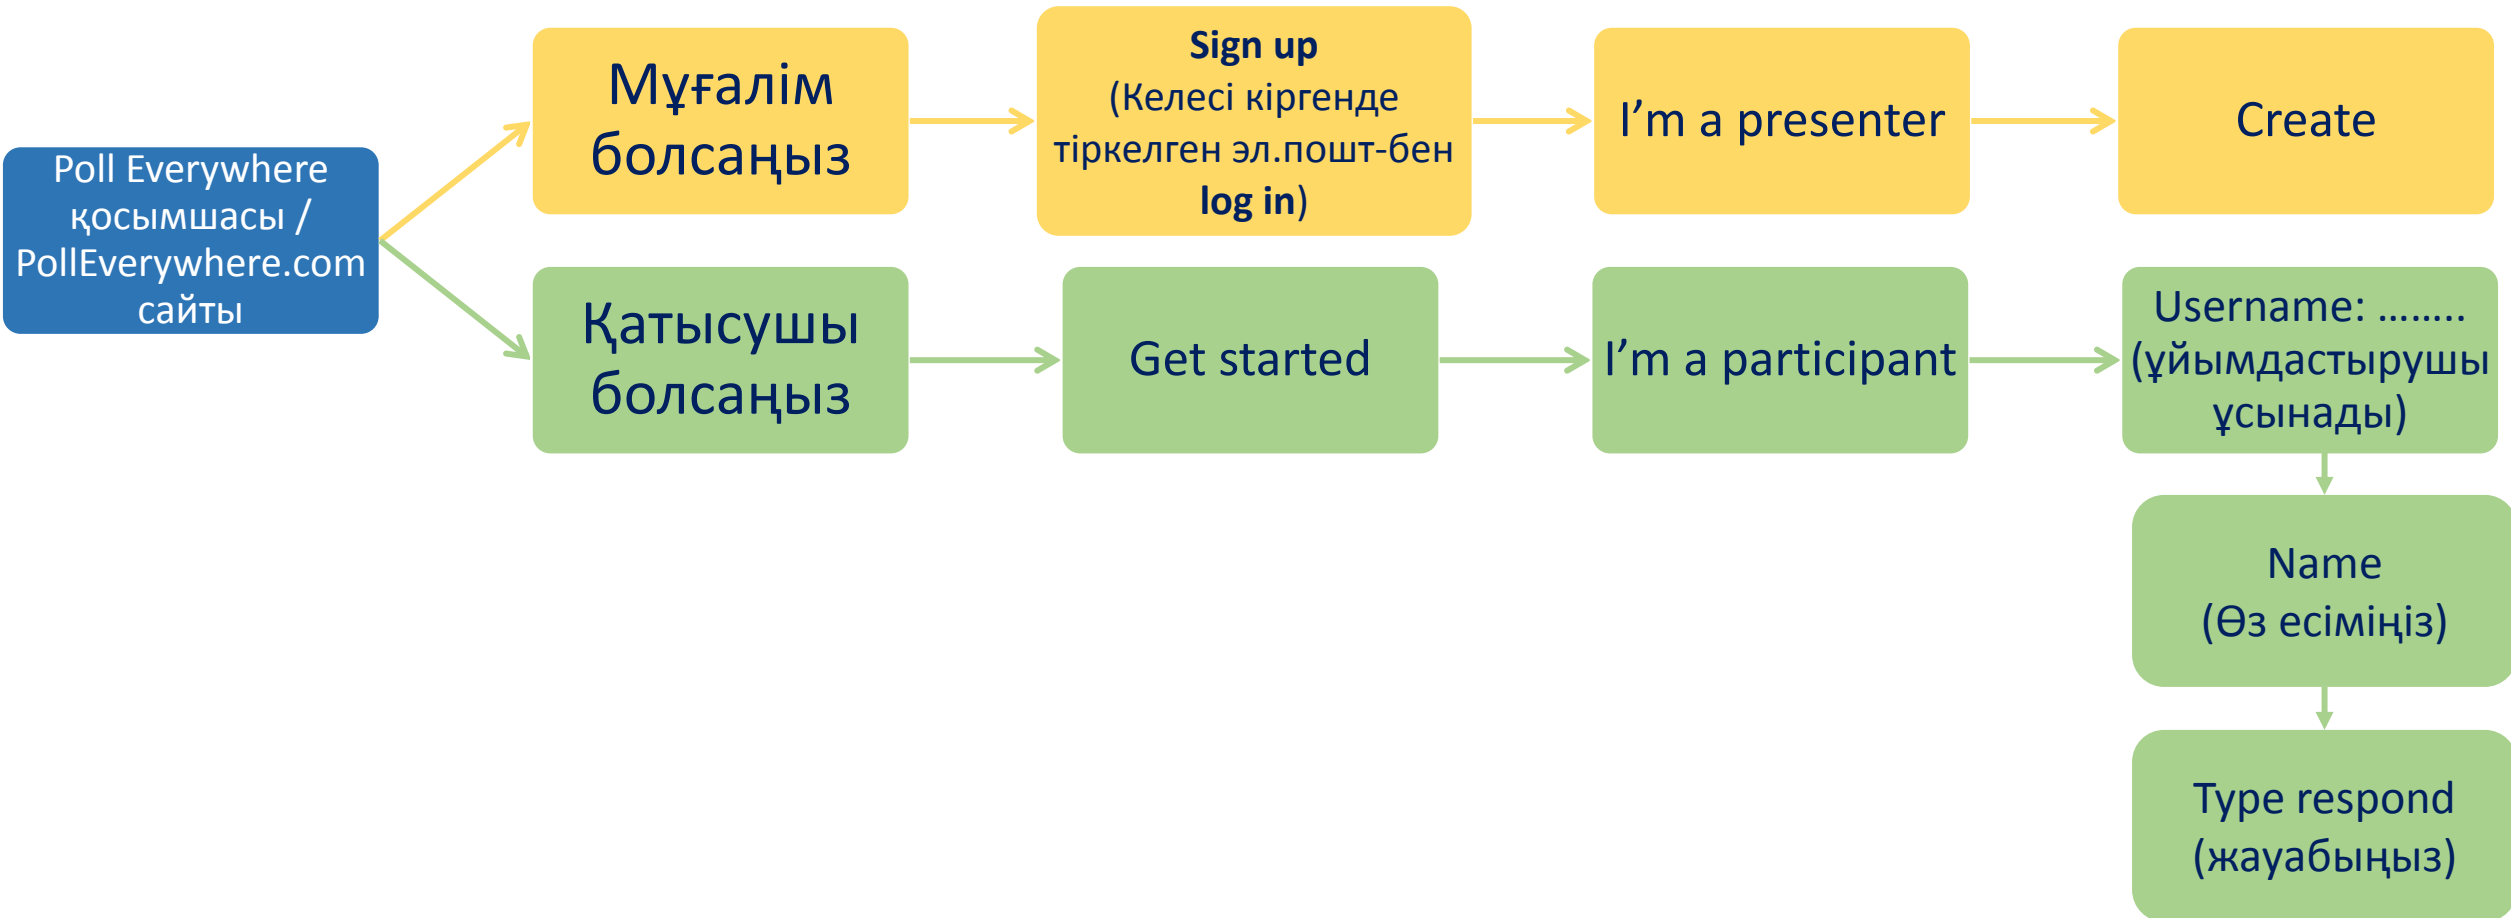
Poll Everywhere қосымшасы / PollEverywhere.com сайты

Мұғалім болсаңыз

**Sign up** (Келесі кіргенде тіркелген эл.пошт-бен **log in**)

I’m a presenter

Create

Қатысушы болсаңыз

Get started

I’m a participant

Username: ........ (ұйымдастырушы ұсынады)

Name (Өз есіміңіз)

Type respond (жауабыңыз)